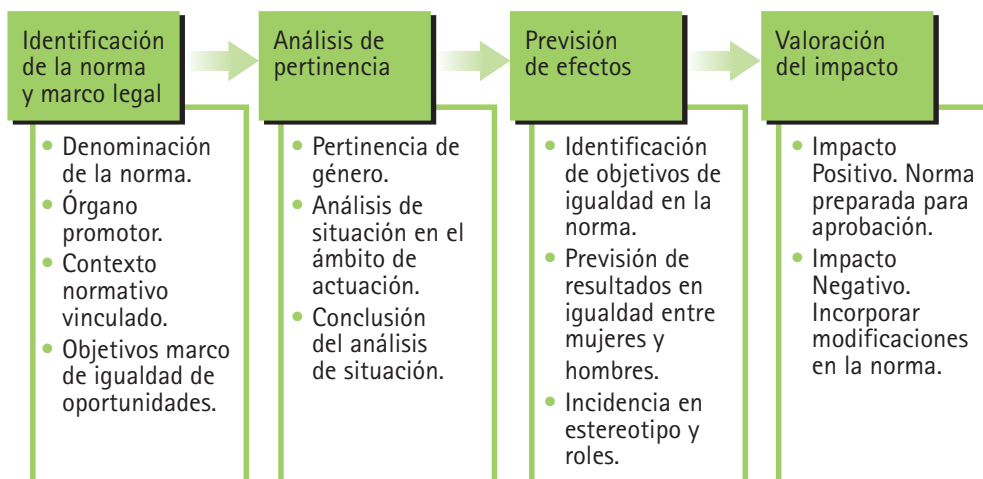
Identificación de la norma y marco legal

- Denominación de la norma.
- Órgano promotor.
- Contexto normativo vinculado.
- Objetivos marco de igualdad de oportunidades.

Análisis de pertinencia

- Pertinencia de género.
- Análisis de situación en el ámbito de actuación.
- Conclusión del análisis de situación.

Previsión de efectos

- Identificación de objetivos de igualdad en la norma.
- Previsión de resultados en igualdad entre mujeres y hombres.
- Incidencia en estereotipo y roles.

Valoración del impacto

- Impacto Positivo. Norma preparada para aprobación.
- Impacto Negativo. Incorporar modificaciones en la norma.